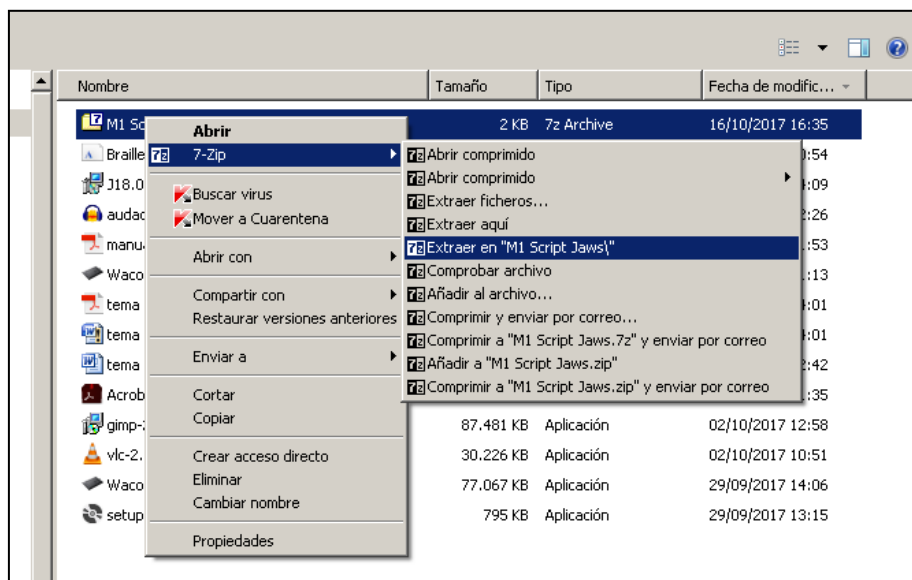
| Nombre | Tamaño | Tipo | Fecha de modific... |
|---|---|---|---|
| M1 Sc | 2 KB | 7z Archive | 16/10/2017 16:35 |
| Braille | | | :54 |
| J18.0 | | | :09 |
| audac | | | :26 |
| manu | | | :53 |
| Waco | | | :13 |
| tema | | | :01 |
| tema | | | :01 |
| tema | | | :42 |
| Acrob | | | :35 |
| gimp- | 87.481 KB | Aplicación | 02/10/2017 12:58 |
| vlc-2. | 30.226 KB | Aplicación | 02/10/2017 10:51 |
| Waco | 77.067 KB | Aplicación | 29/09/2017 14:06 |
| setup | 795 KB | Aplicación | 29/09/2017 13:15 |

Abrir
7-Zip
Buscar virus
Mover a Cuarentena
Abrir con
Compartir con
Restaurar versiones anteriores
Enviar a
Cortar
Copiar
Crear acceso directo
Eliminar
Cambiar nombre
Propiedades

Abrir comprimido
Abrir comprimido
Extraer ficheros...
Extraer aquí
Extraer en "M1 Script Jaws\"
Comprobar archivo
Añadir al archivo...
Comprimir y enviar por correo...
Comprimir a "M1 Script Jaws.7z" y enviar por correo
Añadir a "M1 Script Jaws.zip"
Comprimir a "M1 Script Jaws.zip" y enviar por correo